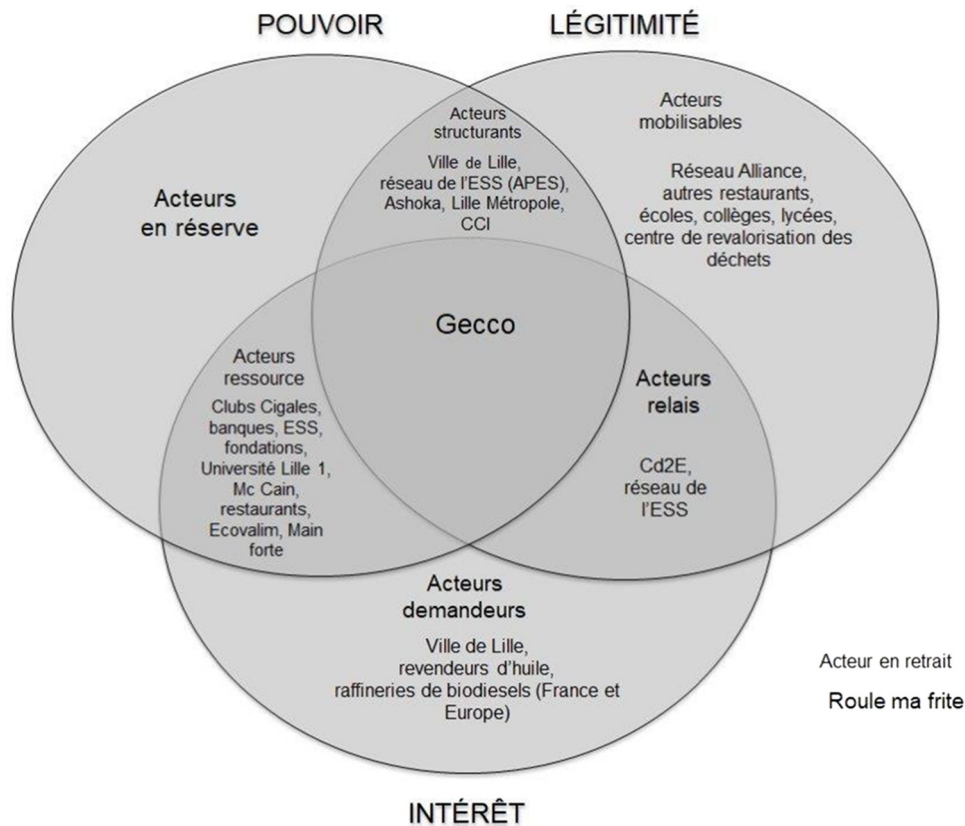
POUVOIR

LÉGITIMITÉ

Acteurs en réserve

Acteurs structurants

Ville de Lille, réseau de l'ESS (APES), Ashoka, Lille Métropole, CCI

Acteurs mobilisables

Réseau Alliance, autres restaurants, écoles, collèges, lycées, centre de revalorisation des déchets

Gecco

Acteurs ressource

Clubs Cigales, banques, ESS, fondations, Université Lille 1, Mc Cain, restaurants, Ecovalim, Main forte

Acteurs relais

Cd2E, réseau de l'ESS

Acteurs demandeurs

Ville de Lille, revendeurs d'huile, raffineries de biodiesels (France et Europe)

Acteur en retrait

Roule ma frite

INTÉRÊT